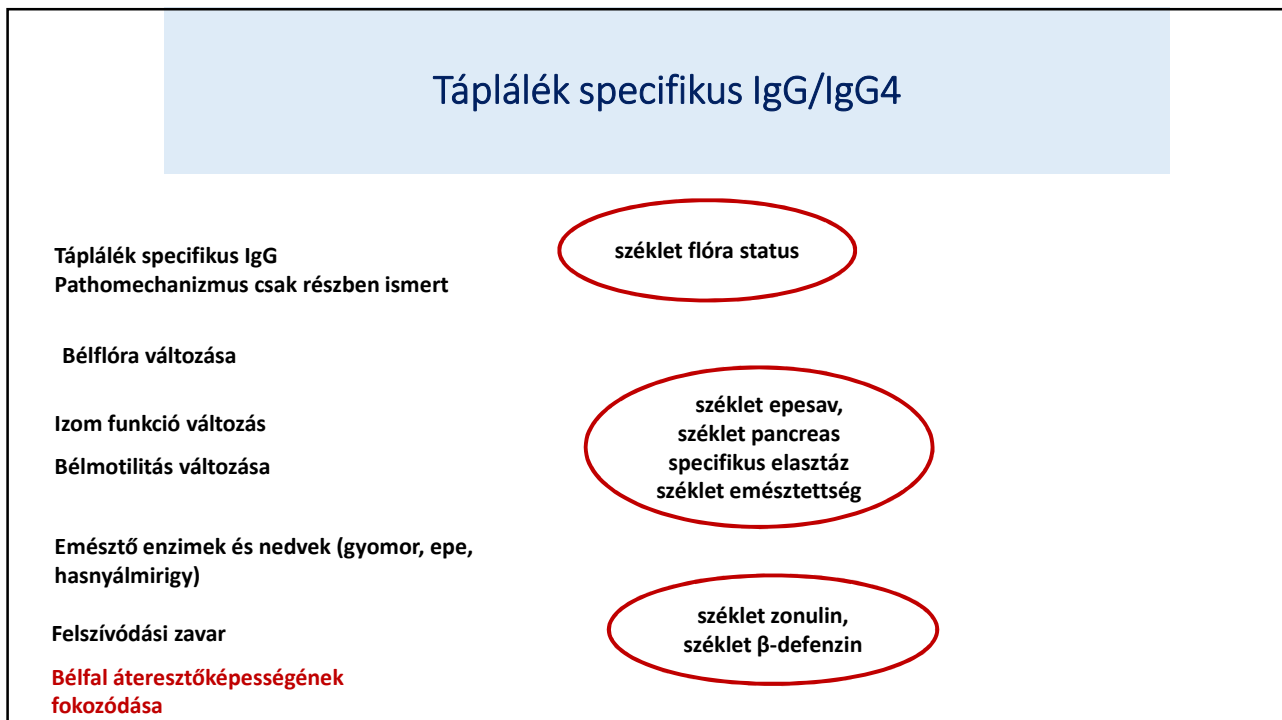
Táplálék specifikus IgG/IgG4

Táplálék specifikus IgG
Pathomechanizmus csak részben ismert

széklet flóra status

Bélflóra változása

Izom funkció változás

Bélmotilitás változása

széklet epesav,
széklet pancreas
specifikus elasztáz
széklet emésztettség

Emésztő enzimek és nedvek (gyomor, epe, hasnyálmirigy)

Felszívódási zavar

széklet zonulin,
széklet β-defenzin

Bélfal áteresztőképességének fokozódása